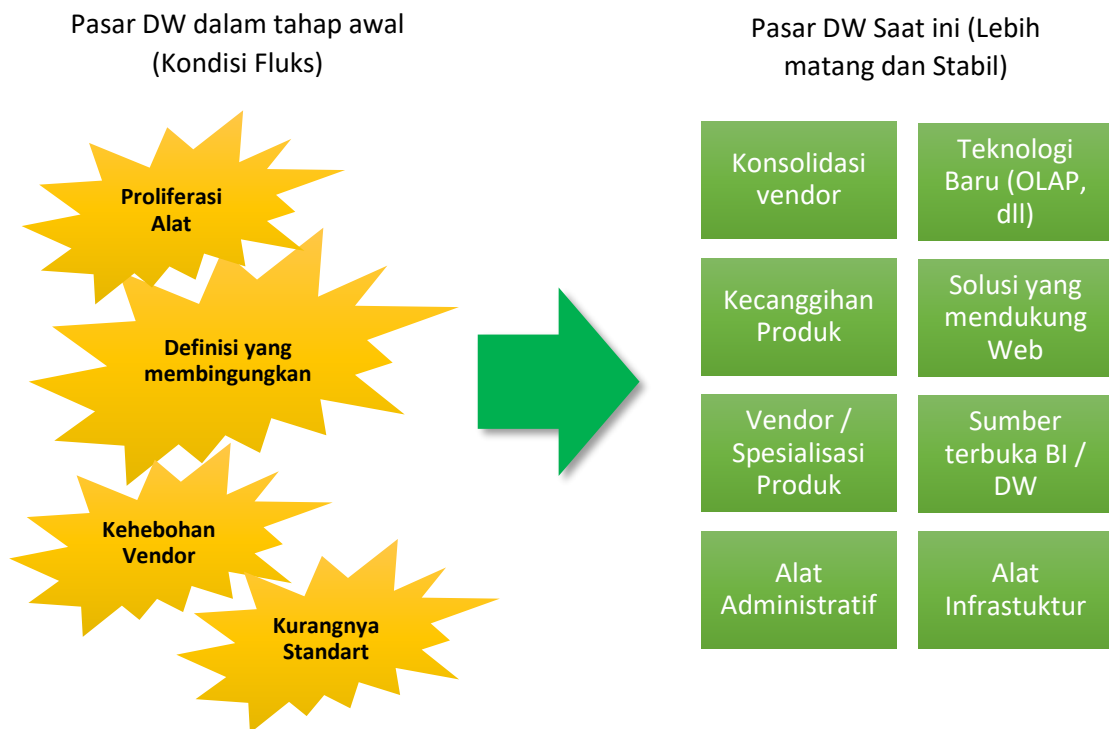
Pasar DW dalam tahap awal (Kondisi Fluks)

Proliferasi Alat

Definisi yang membingungkan

Kehebohan Vendor

Kurangnya Standart

Pasar DW Saat ini (Lebih matang dan Stabil)

| | |
|---|---|
| Konsolidasi vendor | Teknologi Baru (OLAP, dll) |
| Kecanggihan Produk | Solusi yang mendukung Web |
| Vendor / Spesialisasi Produk | Sumber terbuka BI / DW |
| Alat Administratif | Alat Infrastuktur |